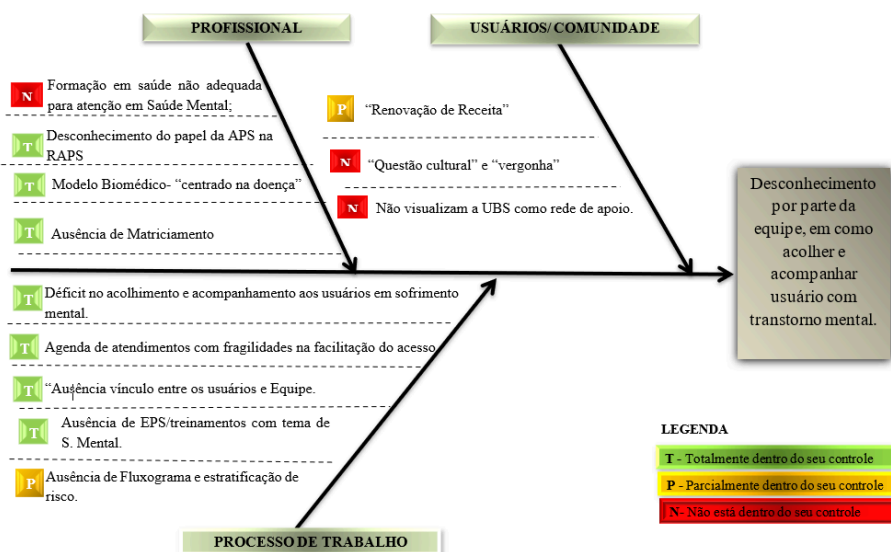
PROFISSIONAL

USUÁRIOS/ COMUNIDADE

N Formação em saúde não adequada para atenção em Saúde Mental;

T Desconhecimento do papel da APS na RAPS

T Modelo Biomédico- "centrado na doença"

T Ausência de Matriciamento

P "Renovação de Receita"

N "Questão cultural" e "vergonha"

N Não visualizam a UBS como rede de apoio.

Desconhecimento por parte da equipe, em como acolher e acompanhar usuário com transtorno mental.

T Déficit no acolhimento e acompanhamento aos usuários em sofrimento mental.

T Agenda de atendimentos com fragilidades na facilitação do acesso.

T "Ausência vínculo entre os usuários e Equipe.

T Ausência de EPS/treinamentos com tema de S. Mental.

P Ausência de Fluxograma e estratificação de risco.

LEGENDA

T - Totalmente dentro do seu controle

P - Parcialmente dentro do seu controle

N - Não está dentro do seu controle

PROCESSO DE TRABALHO